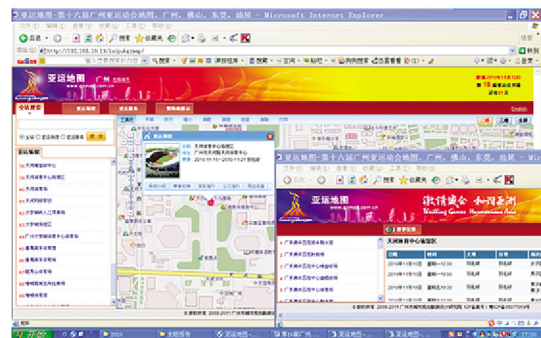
亚运地图-第十六届广州亚运会地图，广州，佛山，东莞，汕尾 - Microsoft Internet Explorer

后退

收藏夹

http://192.168.10.19/

亚运地图

广州

English

亚运搜索

亚运地图-第十六届广州亚运会地图，广州，佛山，东莞，汕尾 - Microsoft Internet Explorer

搜索 收藏夹

亚运地图

激情盛会 和谐亚洲

Thrilling Games Harmonious Asia

天河体育中心场馆区

完毕

完毕